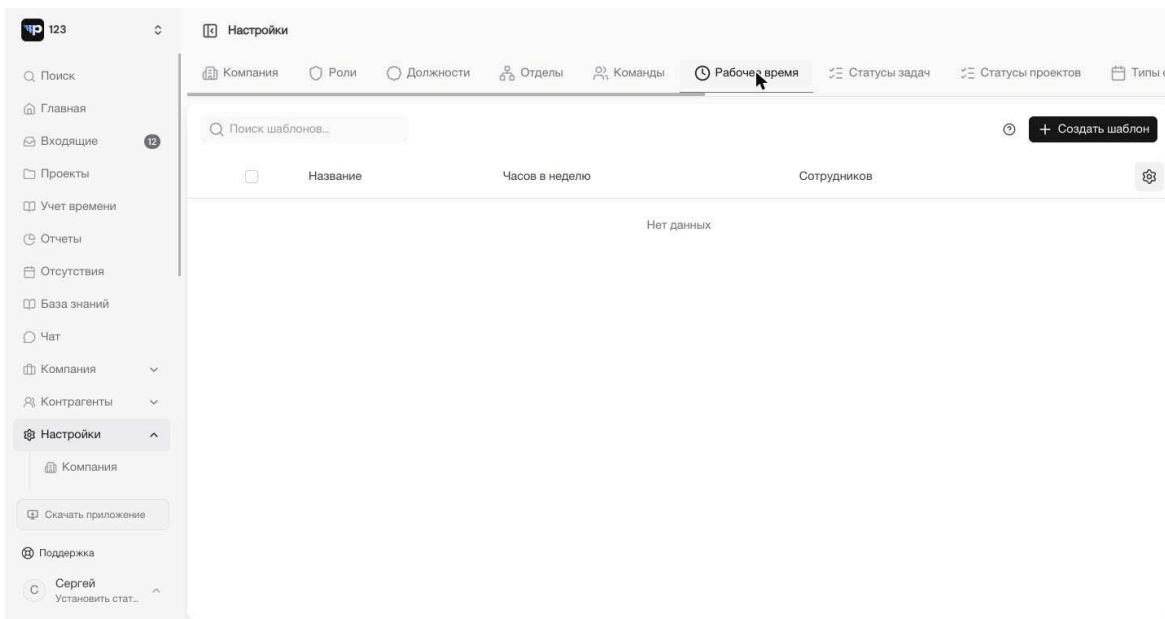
123

Поиск
Главная
Входящие 12
Проекты
Учет времени
Отчеты
Отсутствия
База знаний
Чат
Компания
Контрагенты
Настройки
Компания

Скачать приложение
Поддержка
С Сергей
Установить стат...

Настройки

Компания Роли Должности Отделы Команды Рабочее время Статусы задач Статусы проектов Типы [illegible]

Поиск шаблонов...

+ Создать шаблон

| | Название | Часов в неделю | Сотрудников |
|---|---|---|---|

Нет данных